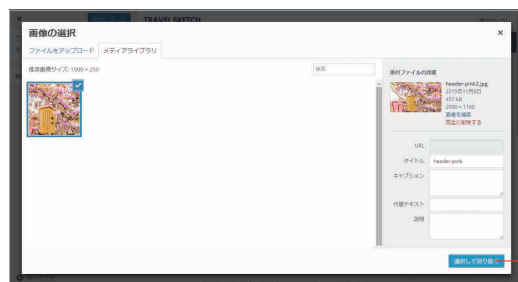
TRAVEL SKETCH

画像の選択

×

ファイルをアップロード

メディアライブラリ

推奨画像サイズ: 1500 × 250

検索

添付ファイルの詳細

header-pink2.jpg
2015年11月8日
457 kB
2000 × 1160
画像を編集
完全に削除する

URL

タイトル header-pink

キャプション

代替テキスト

説明

選択して切り抜く